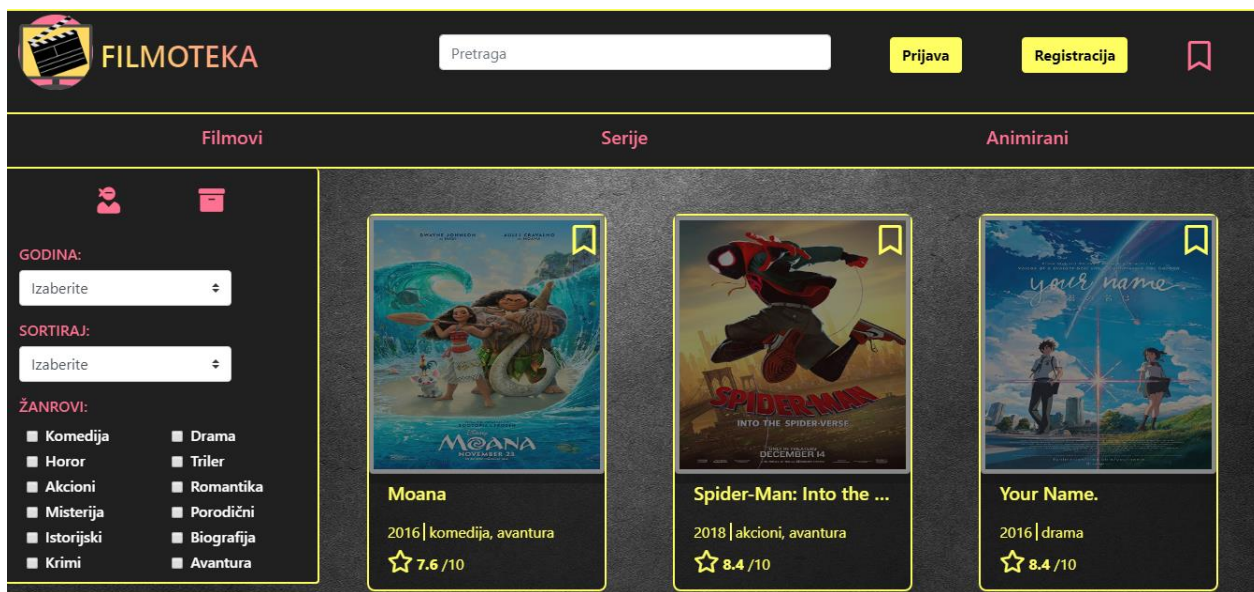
FILMOTEKA

Pretraga

Prijava

Registracija

Filmovi

Serije

Animirani

GODINA:

Izaberite

SORTIRAJ:

Izaberite

ŽANROVI:

Komedija
Drama
Horor
Triler
Akcioni
Romantika
Misterija
Porodični
Istorijski
Biografija
Krimi
Avantura

MOANA

NOVEMBER 23

Moana

2016 | komedija, avantura

7.6 /10

SPIDER-MAN

INTO THE SPIDER-VERSE

DECEMBER 14

Spider-Man: Into the ...

2018 | akcioni, avantura

8.4 /10

your name.

Your Name.

2016 | drama

8.4 /10